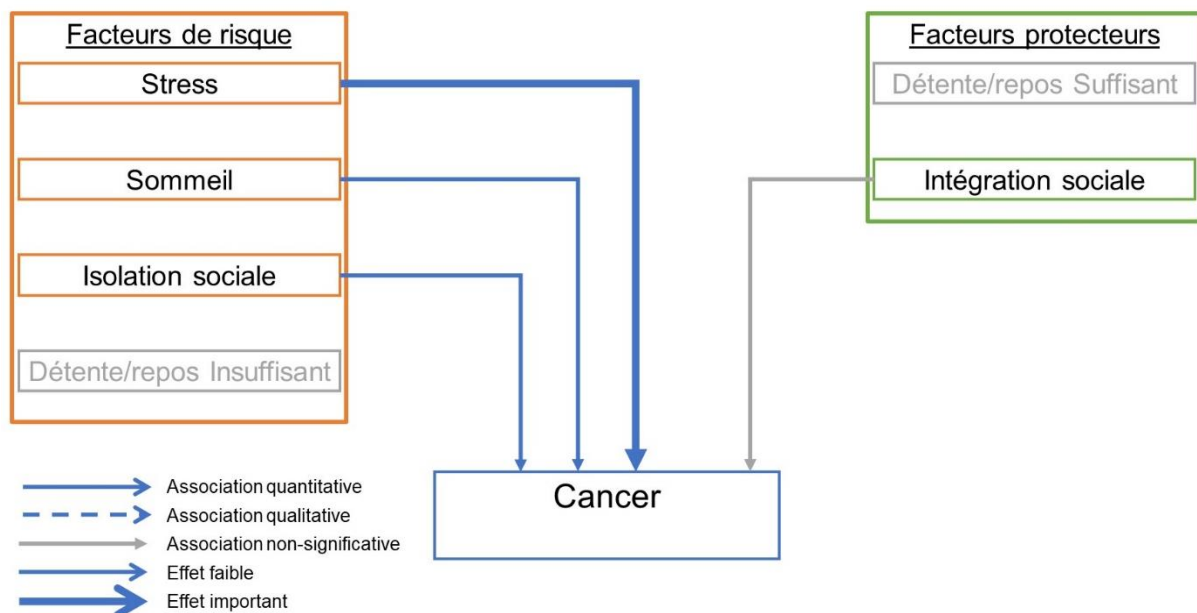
Facteurs de risque

Stress

Sommeil

Isolation sociale

Détente/repos Insuffisant

Facteurs protecteurs

Détente/repos Suffisant

Intégration sociale

Cancer

Association quantitative
Association qualitative
Association non-significative
Effet faible
Effet important